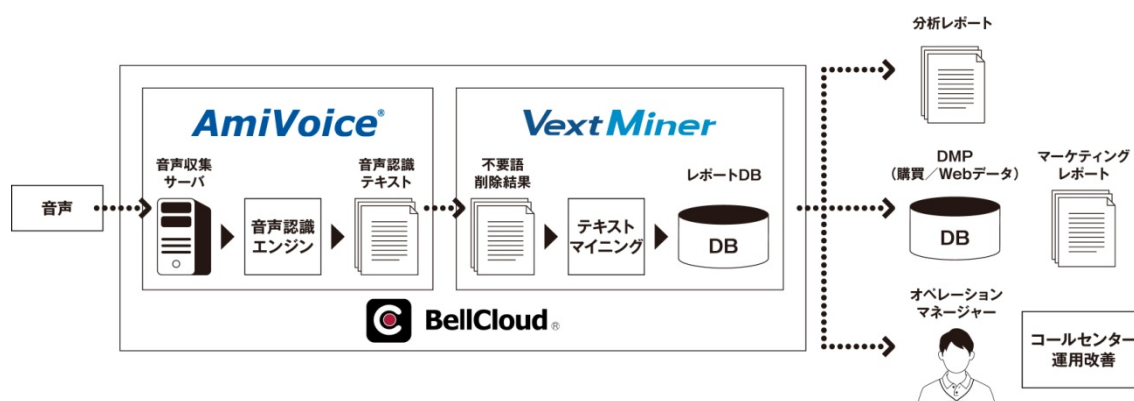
分析レポート

AmiVoice®

VextMiner

DMP
（購買／Webデータ）

マーケティング
レポート

音声

音声収集
サーバ

音声認識
エンジン

音声認識
テキスト

不要語
削除結果

テキスト
マイニング

レポートDB

DB

DB

BellCloud®

オペレーション
マネージャー

コールセンター
運用改善